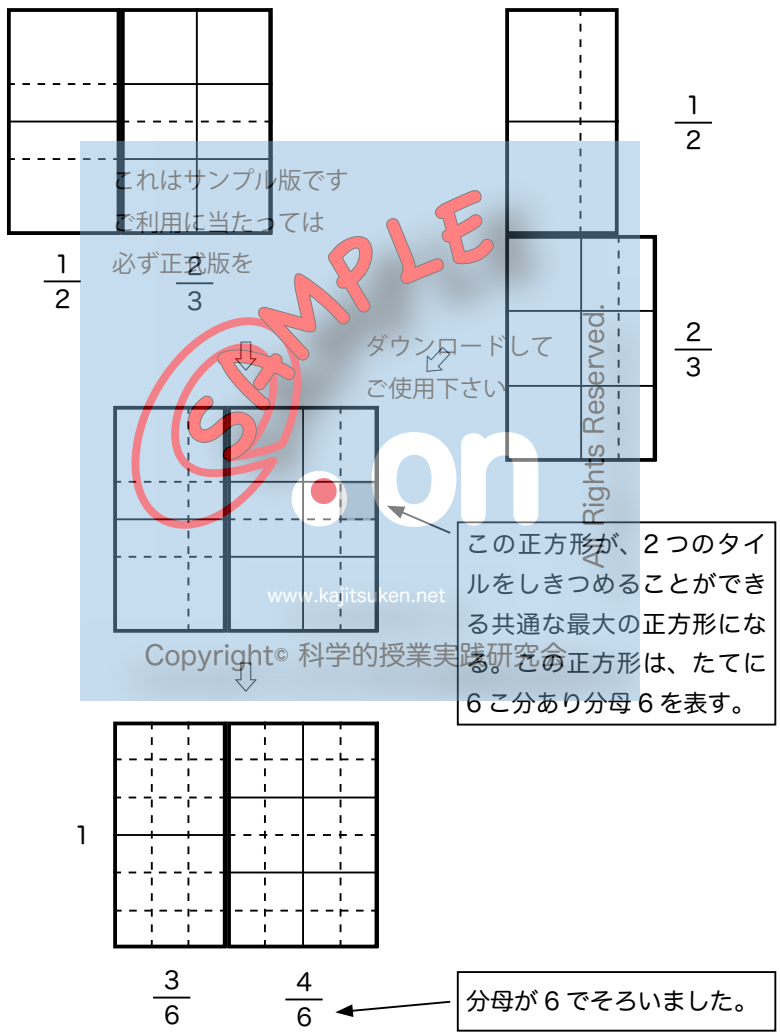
$\frac{1}{2}$

これはサンプル版です
ご利用に当たっては
必ず正式版を

$\frac{1}{2}$ $\frac{2}{3}$

SAMPLE

ダウンロードして
ご使用下さい

$\frac{2}{3}$

All Rights Reserved.

.on

この正方形が、2つのタイルをしきつめることができる共通な最大の正方形になる。この正方形は、たてに6こ分あり分母6を表す。

www.kajitsuken.net

Copyright© 科学的授業実践研究会

1

$\frac{3}{6}$ $\frac{4}{6}$

分母が6でそろいました。